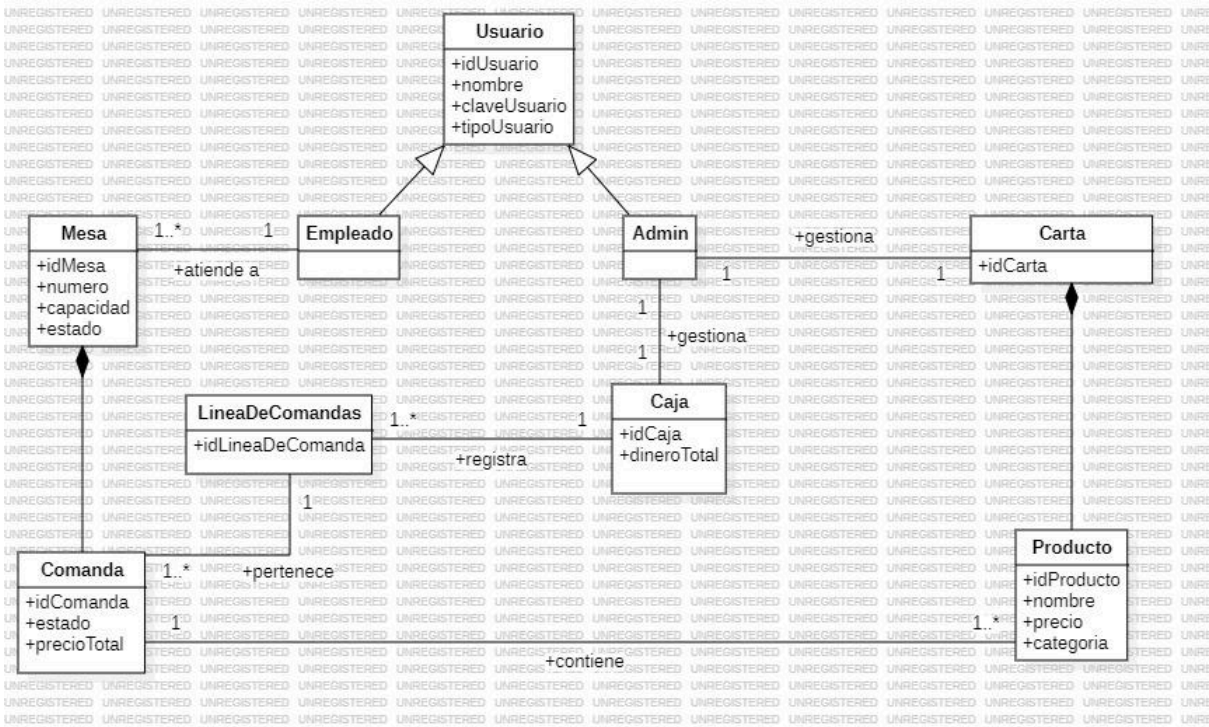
Usuario
+idUsuario
+nombre
+claveUsuario
+tipoUsuario

Mesa
+idMesa
+numero
+capacidad
+estado

1..*
1
+atiende a

Empleado

Admin

+gestiona
1
1

Carta
+idCarta

1
+gestiona
1

LineaDeComandas
+idLineaDeComanda

1..*
1
+registra

Caja
+idCaja
+dineroTotal

1

Comanda
+idComanda
+estado
+precioTotal

1..*
+pertenece

1
1..*
+contiene

Producto
+idProducto
+nombre
+precio
+categoria

UNREGISTERED